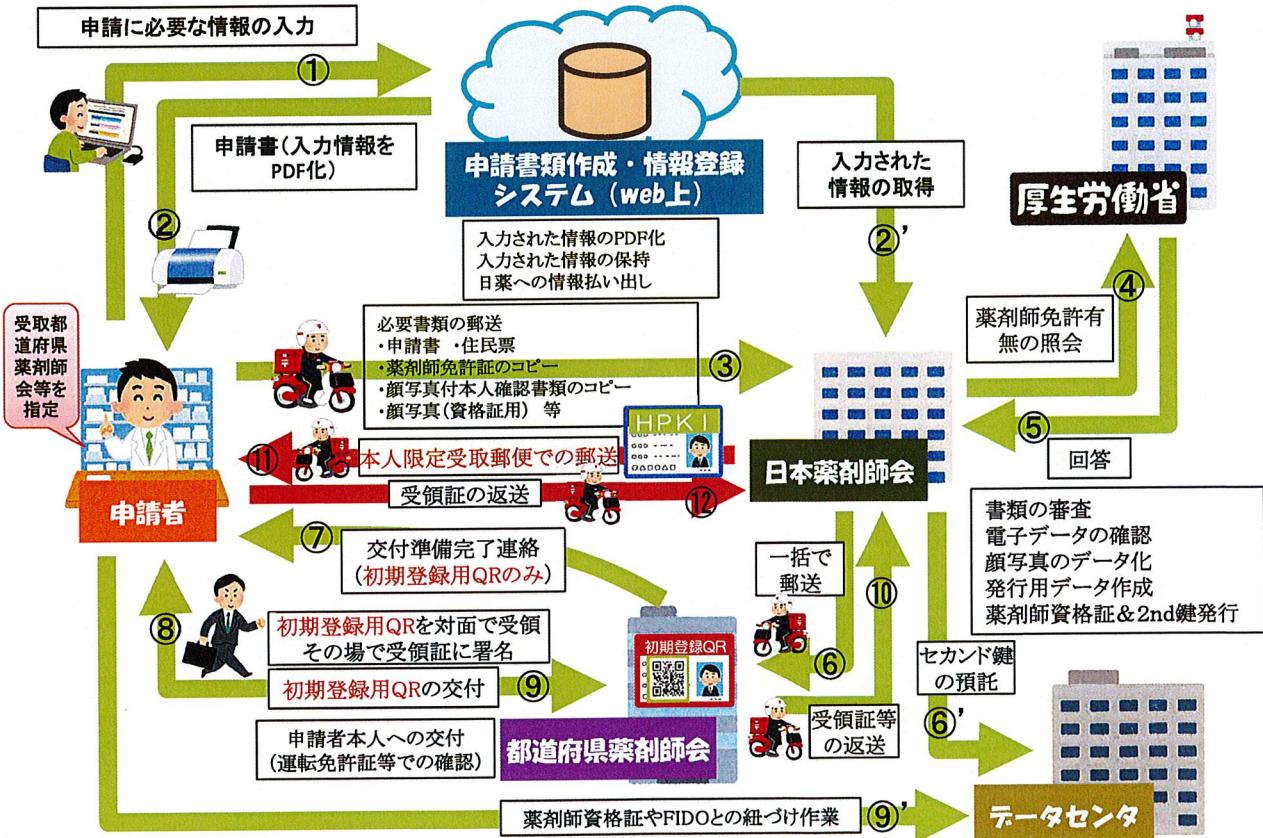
申請に必要な情報の入力

①

申請書（入力情報をPDF化）

②

申請書類作成・情報登録システム（web上）

入力された情報のPDF化
入力された情報の保持
日薬への情報払い出し

入力された情報の取得

②'

厚生労働省

④

薬剤師免許有無の照会

⑤

回答

受取都道府県薬剤師会等を指定

必要書類の郵送
・申請書　・住民票
・薬剤師免許証のコピー
・顔写真付本人確認書類のコピー
・顔写真（資格証用）等

③

HPKI

⑪

本人限定受取郵便での郵送

受領証の返送

⑫

日本薬剤師会

申請者

⑦

交付準備完了連絡
（初期登録用QRのみ）

一括で郵送

⑩

書類の審査
電子データの確認
顔写真のデータ化
発行用データ作成
薬剤師資格証＆2nd鍵発行

⑧

初期登録用QRを対面で受領
その場で受領証に署名

初期登録QR

⑥

セカンド鍵の預託

初期登録用QRの交付

⑨

受領証等の返送

⑥'

申請者本人への交付
（運転免許証等での確認）

都道府県薬剤師会

薬剤師資格証やFIDOとの紐づけ作業

⑨'

データセンタ